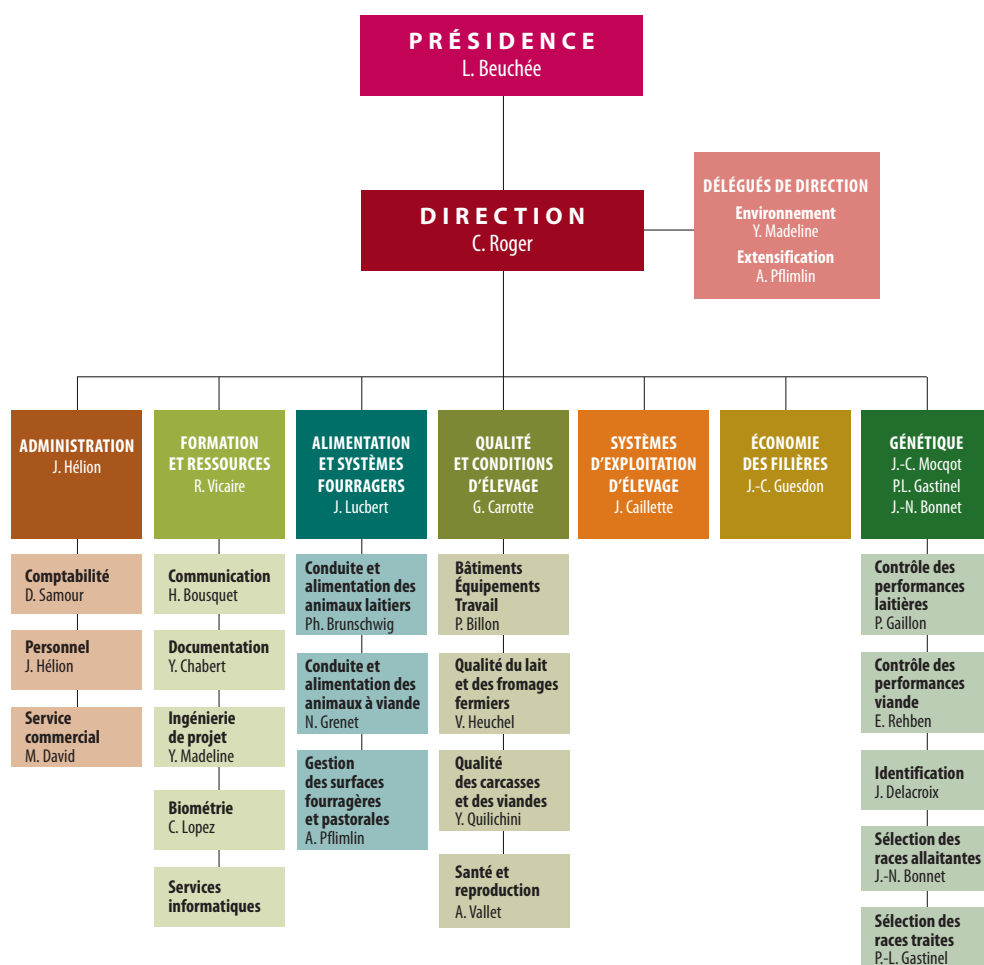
PRÉSIDENCE
L. Beuchée

DIRECTION
C. Roger

DÉLÉGUÉS DE DIRECTION
Environnement
Y. Madeline
Extensification
A. Pflimlin

ADMINISTRATION
J. Hélion

Comptabilité
D. Samour

Personnel
J. Hélion

Service commercial
M. David

FORMATION ET RESSOURCES
R. Vicaire

Communication
H. Bousquet

Documentation
Y. Chabert

Ingénierie de projet
Y. Madeline

Biométrie
C. Lopez

Services informatiques

ALIMENTATION ET SYSTÈMES FOURRAGERS
J. Lucbert

Conduite et alimentation des animaux laitiers
Ph. Brunschwig

Conduite et alimentation des animaux à viande
N. Grenet

Gestion des surfaces fourragères et pastorales
A. Pflimlin

QUALITÉ ET CONDITIONS D'ÉLEVAGE
G. Carrotte

Bâtiments Équipements Travail
P. Billon

Qualité du lait et des fromages fermiers
V. Heuchel

Qualité des carcasses et des viandes
Y. Quilichini

Santé et reproduction
A. Vallet

SYSTÈMES D'EXPLOITATION D'ÉLEVAGE
J. Caillette

ÉCONOMIE DES FILIÈRES
J.-C. Guesdon

GÉNÉTIQUE
J.-C. Mocqot
P.L. Gastinel
J.-N. Bonnet

Contrôle des performances laitières
P. Gaillon

Contrôle des performances viande
E. Rehben

Identification
J. Delacroix

Sélection des races allaitantes
J.-N. Bonnet

Sélection des races traites
P.-L. Gastinel